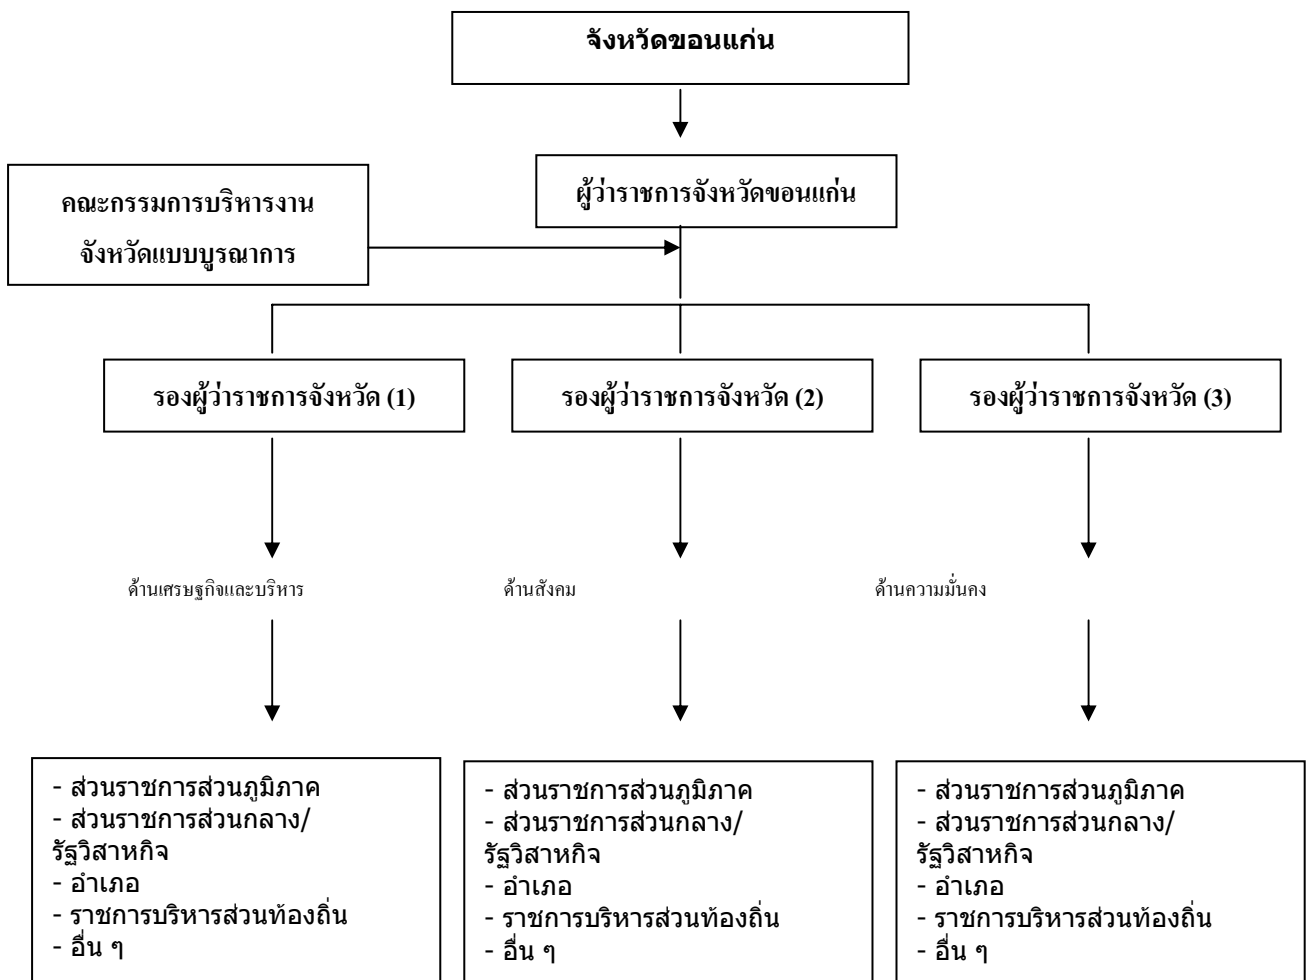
จังหวัดขอนแก่น

คณะกรรมการบริหารงานจังหวัดแบบบูรณาการ

ผู้ว่าราชการจังหวัดขอนแก่น

รองผู้ว่าราชการจังหวัด (1)

ด้านเศรษฐกิจและบริหาร

- ส่วนราชการส่วนภูมิภาค
- ส่วนราชการส่วนกลาง/รัฐวิสาหกิจ
- อำเภอ
- ราชการบริหารส่วนท้องถิ่น
- อื่น ๆ

รองผู้ว่าราชการจังหวัด (2)

ด้านสังคม

- ส่วนราชการส่วนภูมิภาค
- ส่วนราชการส่วนกลาง/รัฐวิสาหกิจ
- อำเภอ
- ราชการบริหารส่วนท้องถิ่น
- อื่น ๆ

รองผู้ว่าราชการจังหวัด (3)

ด้านความมั่นคง

- ส่วนราชการส่วนภูมิภาค
- ส่วนราชการส่วนกลาง/รัฐวิสาหกิจ
- อำเภอ
- ราชการบริหารส่วนท้องถิ่น
- อื่น ๆ